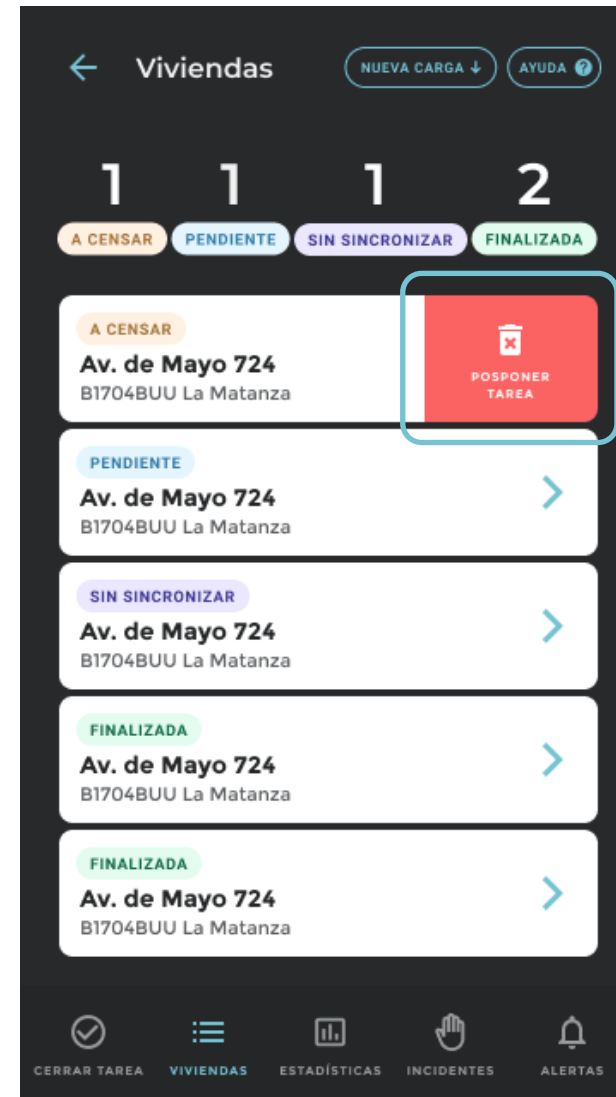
Viviendas

NUEVA CARGA

AYUDA

1 A CENSAR
1 PENDIENTE
1 SIN SINCRONIZAR
2 FINALIZADA

A CENSAR
Av. de Mayo 724
B1704BUU La Matanza

POSPONER TAREA

PENDIENTE
Av. de Mayo 724
B1704BUU La Matanza

SIN SINCRONIZAR
Av. de Mayo 724
B1704BUU La Matanza

FINALIZADA
Av. de Mayo 724
B1704BUU La Matanza

FINALIZADA
Av. de Mayo 724
B1704BUU La Matanza

CERRAR TAREA
VIVIENDAS
ESTADÍSTICAS
INCIDENTES
ALERTAS